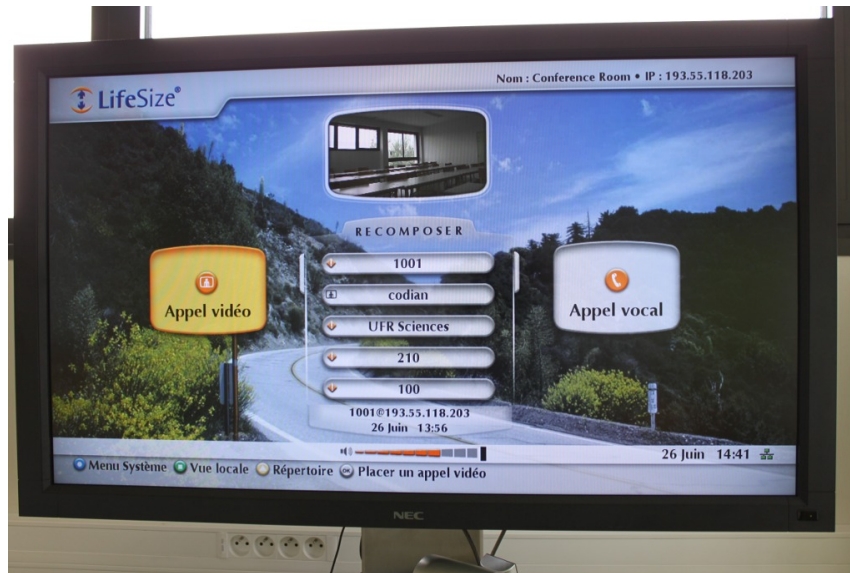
LifeSize®

Nom : Conference Room • IP : 193.55.118.203

RECOMPOSER

Appel vidéo

1001

codian

UFR Sciences

210

100

1001@193.55.118.203
26 Juin 13:56

Appel vocal

26 Juin 14:41

Menu Système Vue locale Répertoire Placer un appel vidéo

NEC